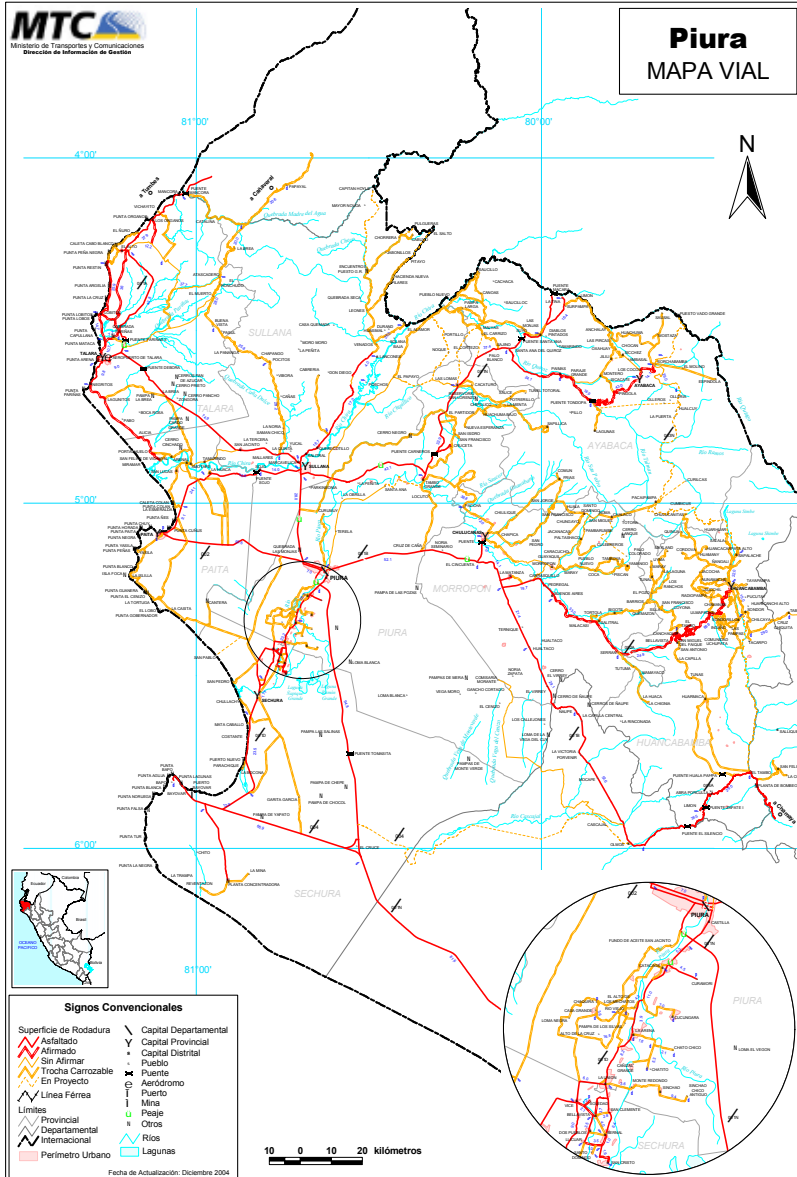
MTC
Ministerio de Transportes y Comunicaciones
Dirección de Información de Gestión

Piura
MAPA VIAL

N

81°00'
80°00'
4°00'
5°00'
6°00'
81°00'

SULLANA
TALARA
PAITA
PIURA
MORROPON
AYABACA
HUANCABAMBA
SECHURA

TALARA
SULLANA
PIURA
SECHURA
PAITA
CHULUCANAS
AYABACA
HUANCABAMBA

a Tumbes
a Cajamarca

Signos Convencionales
Superficie de Rodadura
Asfaltado
Afirmado
Sin Afirmar
Trocha Carrozable
En Proyecto
Línea Férrea
Límites
Provincial
Departamental
Internacional
Perímetro Urbano
Capital Departamental
Capital Provincial
Capital Distrital
Pueblo
Puente
Aeródromo
Puerto
Mina
Peaje
Otros
Ríos
Lagunas

10 0 10 20 kilómetros

Fecha de Actualización: Diciembre 2004

PIURA
PIURA
SECHURA